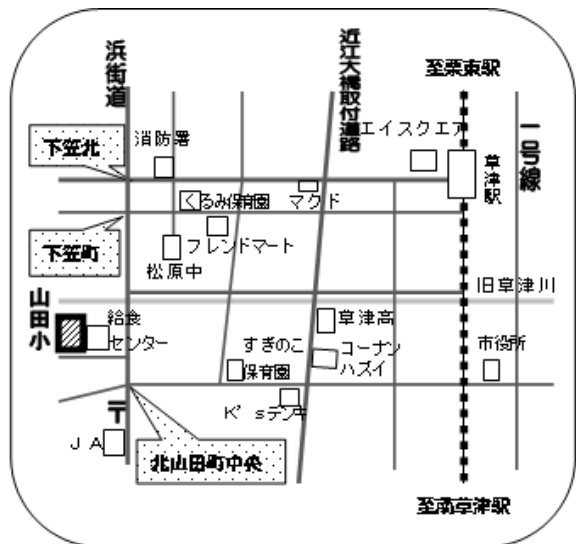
浜街道

近江大橋取付道路

至栗東駅

一号線

下笠北

消防署

エイスクエア

草津駅

くるみ保育園

マクド

下笠町

フレンドマート

松原中

旧草津川

山田小

給食センター

草津高

すぎのこ保育園

コーナンハズイ

市役所

〒

K'sデンキ

JA

北山田町中央

至南草津駅